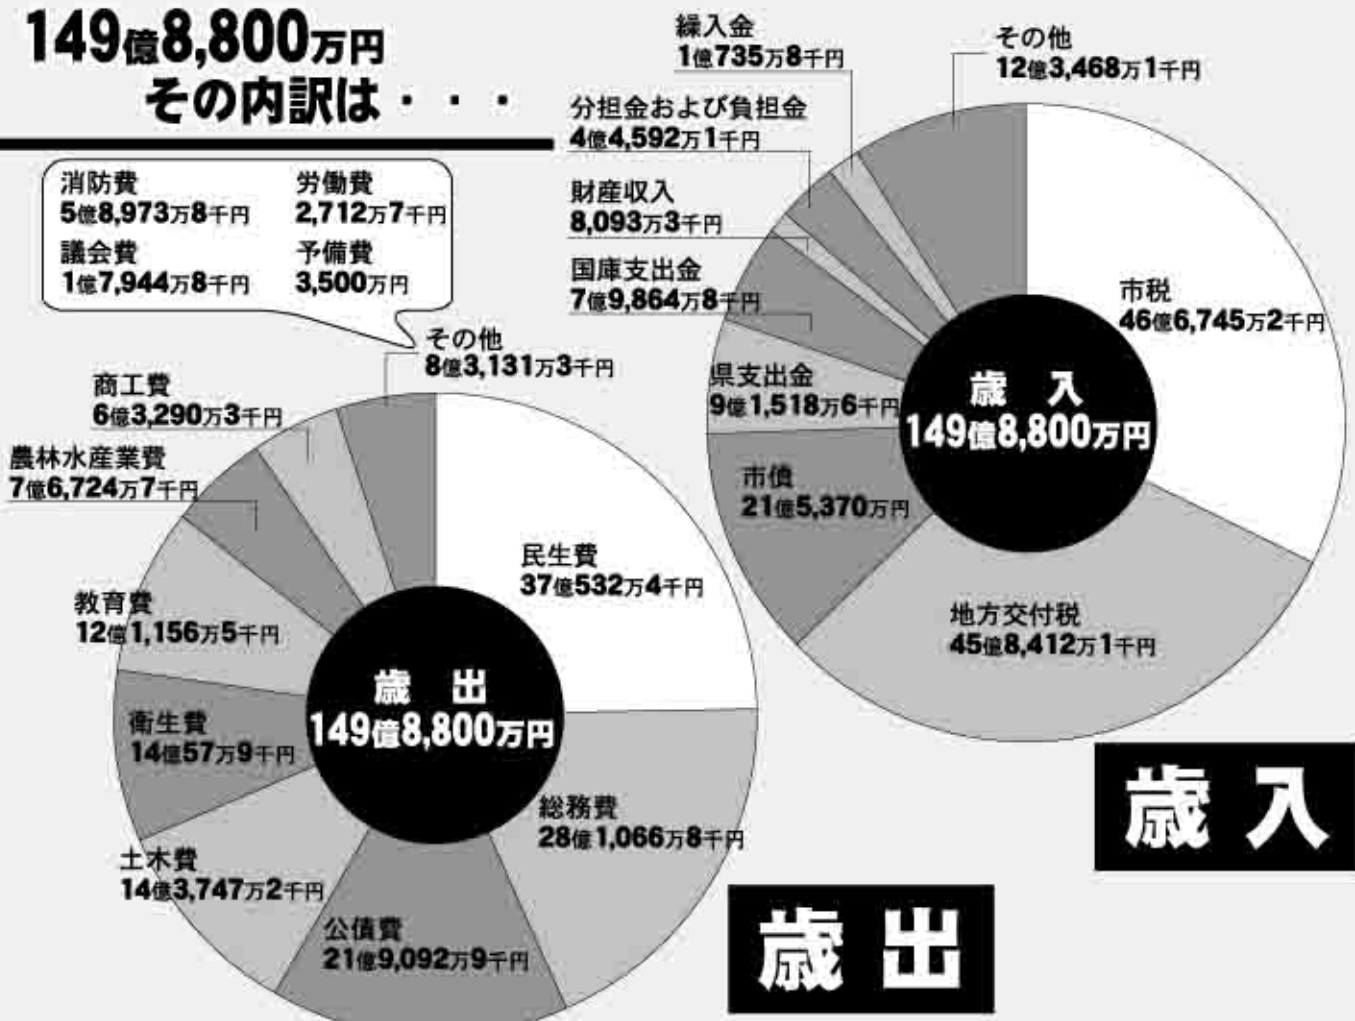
149億8,800万円
その内訳は・・・

消防費
5億8,973万8千円
労働費
2,712万7千円
議会費
1億7,944万8千円
予備費
3,500万円

その他
8億3,131万3千円
商工費
6億3,290万3千円
農林水産業費
7億6,724万7千円
教育費
12億1,156万5千円
衛生費
14億57万9千円
土木費
14億3,747万2千円
公債費
21億9,092万9千円
総務費
28億1,066万8千円
民生費
37億532万4千円

歳 出
149億8,800万円

歳出

繰入金
1億735万8千円
その他
12億3,468万1千円
分担金および負担金
4億4,592万1千円
財産収入
8,093万3千円
国庫支出金
7億9,864万8千円
県支出金
9億1,518万6千円
市債
21億5,370万円
市税
46億6,745万2千円
地方交付税
45億8,412万1千円

歳 入
149億8,800万円

歳入